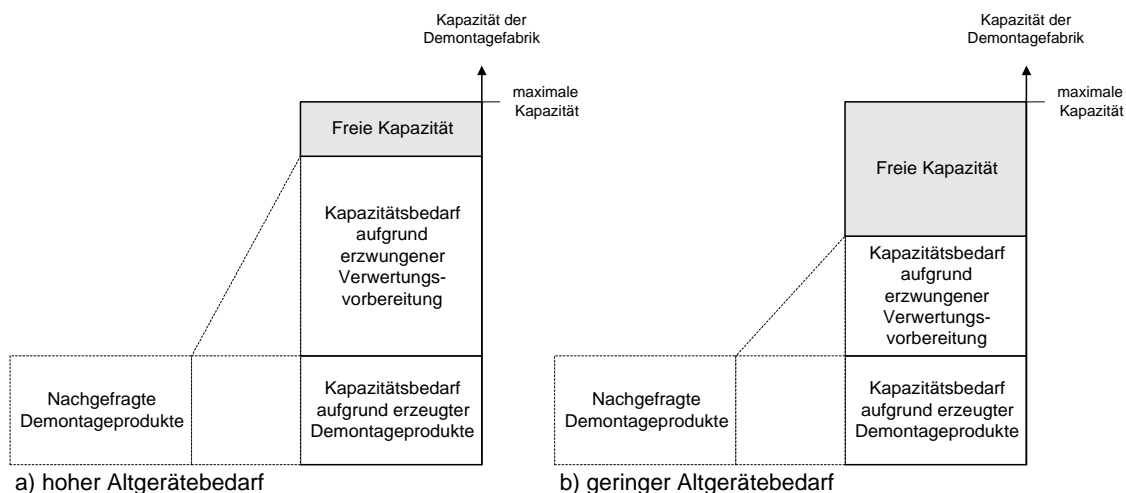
Kapazität der Demontagefabrik

maximale Kapazität

Freie Kapazität

Kapazitätsbedarf aufgrund erzwungener Verwertungsvorbereitung

Nachgefragte Demontageprodukte

Kapazitätsbedarf aufgrund erzeugter Demontageprodukte

a) hoher Altgerätebedarf

Kapazität der Demontagefabrik

maximale Kapazität

Freie Kapazität

Kapazitätsbedarf aufgrund erzwungener Verwertungsvorbereitung

Nachgefragte Demontageprodukte

Kapazitätsbedarf aufgrund erzeugter Demontageprodukte

b) geringer Altgerätebedarf